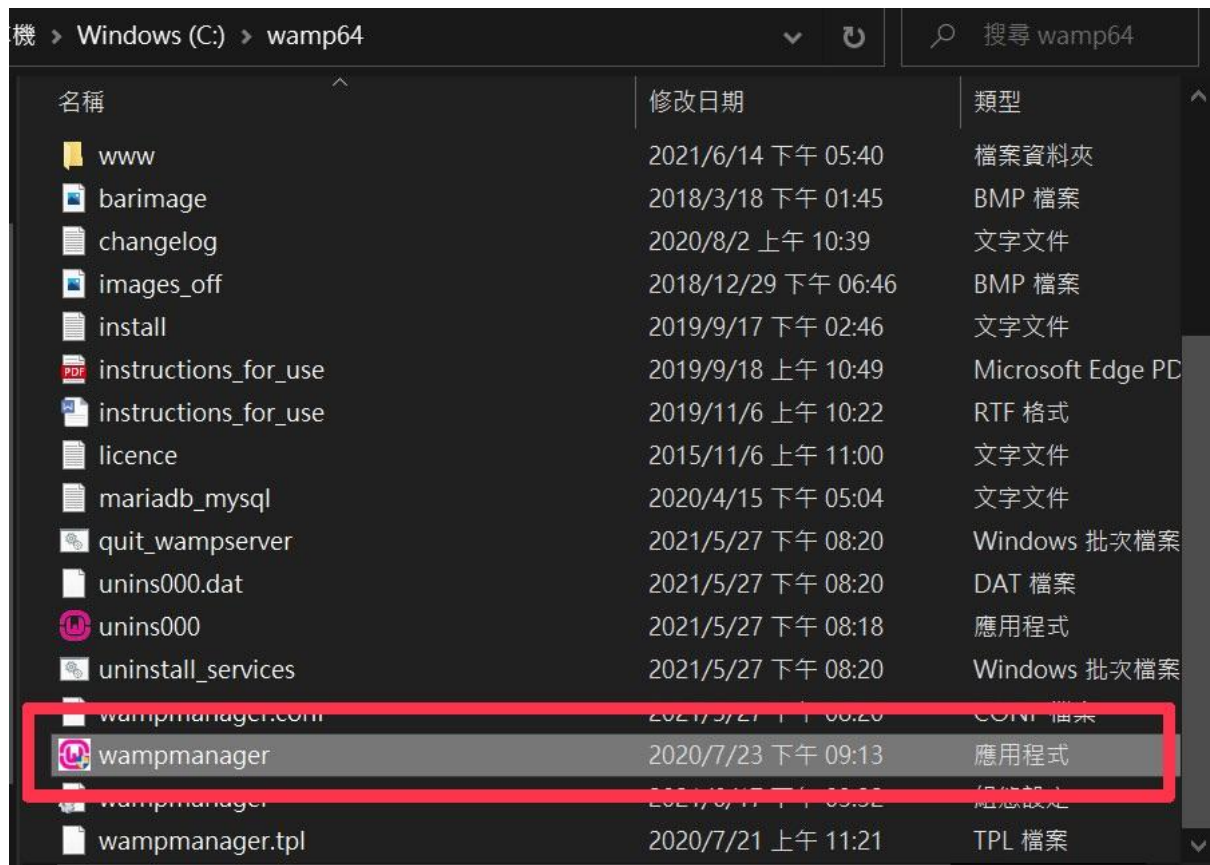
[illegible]機 > Windows (C:) > wamp64

搜尋 wamp64

| 名稱 | 修改日期 | 類型 |
|---|---|---|
| www | 2021/6/14 下午 05:40 | 檔案資料夾 |
| barimage | 2018/3/18 下午 01:45 | BMP 檔案 |
| changelog | 2020/8/2 上午 10:39 | 文字文件 |
| images_off | 2018/12/29 下午 06:46 | BMP 檔案 |
| install | 2019/9/17 下午 02:46 | 文字文件 |
| instructions_for_use | 2019/9/18 上午 10:49 | Microsoft Edge PD |
| instructions_for_use | 2019/11/6 上午 10:22 | RTF 格式 |
| licence | 2015/11/6 上午 11:00 | 文字文件 |
| mariadb_mysql | 2020/4/15 下午 05:04 | 文字文件 |
| quit_wampserver | 2021/5/27 下午 08:20 | Windows 批次檔案 |
| unins000.dat | 2021/5/27 下午 08:20 | DAT 檔案 |
| unins000 | 2021/5/27 下午 08:18 | 應用程式 |
| uninstall_services | 2021/5/27 下午 08:20 | Windows 批次檔案 |
| wampmanager.conf | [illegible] | CONF 檔案 |
| wampmanager | 2020/7/23 下午 09:13 | 應用程式 |
| wampmanager | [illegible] | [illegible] |
| wampmanager.tpl | 2020/7/21 上午 11:21 | TPL 檔案 |